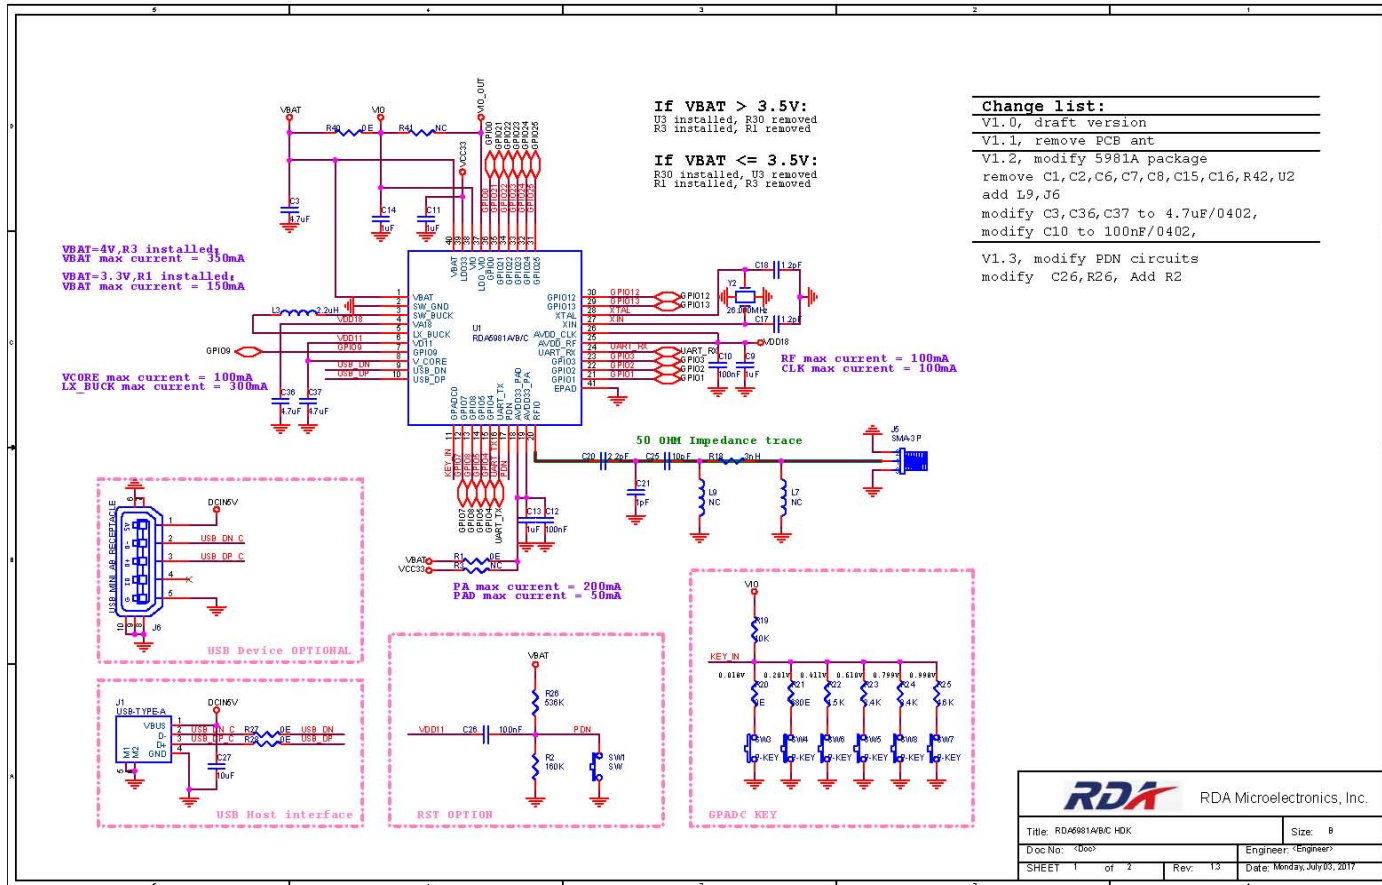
5 4 3 2 1

If VBAT > 3.5V:
U3 installed, R30 removed
R3 installed, R1 removed

If VBAT <= 3.5V:
R30 installed, U3 removed
R1 installed, R3 removed

Change list:
V1.0, draft version
V1.1, remove PCB ant
V1.2, modify 5981A package
remove C1,C2,C6,C7,C8,C15,C16,R42,U2
add L9,J6
modify C3,C36,C37 to 4.7uF/0402,
modify C10 to 100nF/0402,
V1.3, modify PDN circuits
modify C26,R26, Add R2

VBAT=4V,R3 installed;
VBAT max current = 350mA
VBAT=3.3V,R1 installed;
VBAT max current = 150mA

VCORE max current = 100mA
LX_BUCK max current = 300mA

RF max current = 100mA
CLK max current = 100mA

50 OHM Impedance trace

PA max current = 200mA
PAD max current = 50mA

VBAT VIO VIO_OUT R40 0E R41 NC VCC33 C3 4.7uF C14 1uF C11 1uF
GPIO0 GPIO21 GPIO22 GPIO23 GPIO24 GPIO25
U1 RDA5981A/B/C
VBAT SW_GND SW_BUCK VA18 LX_BUCK VD11 GPIO9 V_CORE USB_DN USB_DP
GPIO12 GPIO13 XTAL XIN AVDD_CLK AVDD_RF UART_RX GPIO3 GPIO2 GPIO1 EPAD
L3 2.2uH VDD18 VDD11 GPIO9 USB_DN USB_DP C36 4.7uF C37 4.7uF
C18 12pF Y2 26.000MHz C17 12pF VDD18 C10 100nF C9 1uF
GPADC0 GPIO7 GPIO8 GPIO5 GPIO4 UART_TX PDN AVDD33_PAD AVDD33_PA RFIO
KEY_IN GPIO7 GPIO8 GPIO5 GPIO4 UART_TX PDN
C13 1uF C12 100nF
VBAT VCC33 R1 0E R3 NC
C20 2.2pF C25 10pF R18 3nH C21 1pF L9 NC L7 NC J5 SMA-3P

DCIN5V USB_MINI_AB_RECEPTACLE USB_DN_C USB_DP_C J6
USB Device OPTIONAL

J1 USB-TYPE-A DCIN5V VBUS D- D+ GND USB_DN_C USB_DP_C R27 0E R28 0E USB_DN USB_DP C27 10uF
USB Host interface

VBAT R26 536K VDD11 C26 100nF PDN R2 160K SW1 SW
RST OPTION

VIO R19 10K KEY_IN 0.018V 0.281V 0.411V 0.610V 0.799V 0.998V
R20 0E R21 330E R22 1.5K R23 3.4K R24 6.4K R25 18K
SW3 SW4 SW6 SW5 SW8 SW7 P-KEY
GPADC KEY

RDA RDA Microelectronics, Inc.
Title: RDA5981A/B/C HDK Size: B
Doc No: <Doc> Engineer: <Engineer>
SHEET 1 of 2 Rev: 1.3 Date: Monday, July 03, 2017